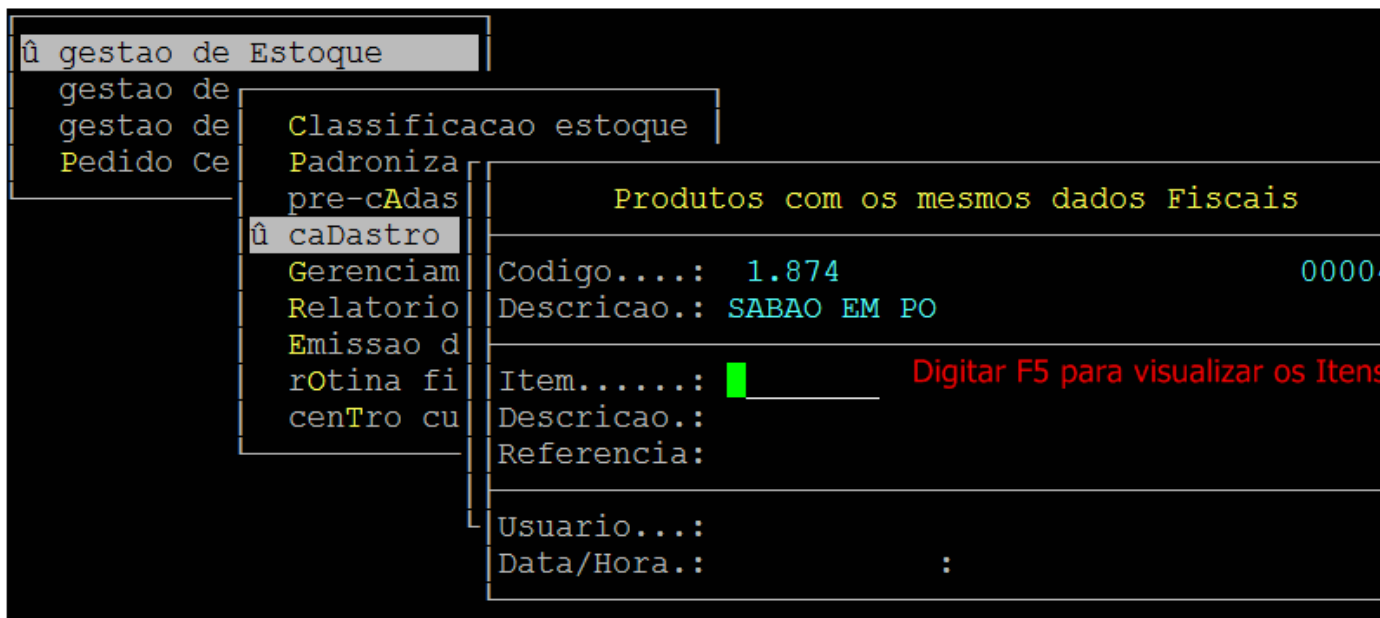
û gestao de Estoque
gestao de
gestao de
Pedido Ce

Classificacao estoque
Padroniza
pre-cAdas
û caDastro
Gerenciam
Relatorio
Emissao d
rOtina fi
cenTro cu

Produtos com os mesmos dados Fiscais

Codigo....: 1.874 0000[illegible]
Descricao.: SABAO EM PO

Item......: Digitar F5 para visualizar os Iten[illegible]
Descricao.:
Referencia:

Usuario...:
Data/Hora.: :